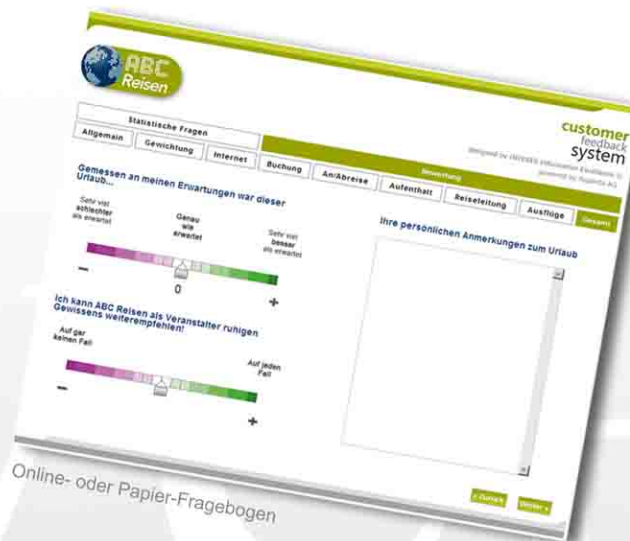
ABC Reisen

Statistische Fragen

Allgemein | Gewichtung | Internet

customer feedback system

Designed by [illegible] Information Excellence © powered by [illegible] AG

Bewertung

Buchung | An/Abreise | Aufenthalt | Reiseleitung | Ausflüge | Gesamt

Gemessen an meinen Erwartungen war dieser Urlaub...

Sehr viel schlechter als erwartet

Genau wie erwartet

Sehr viel besser als erwartet

−

0

+

Ihre persönlichen Anmerkungen zum Urlaub

Ich kann ABC Reisen als Veranstalter ruhigen Gewissens weiterempfehlen!

Auf gar keinen Fall

Auf jeden Fall

−

+

« Zurück

Weiter »

Online- oder Papier-Fragebogen